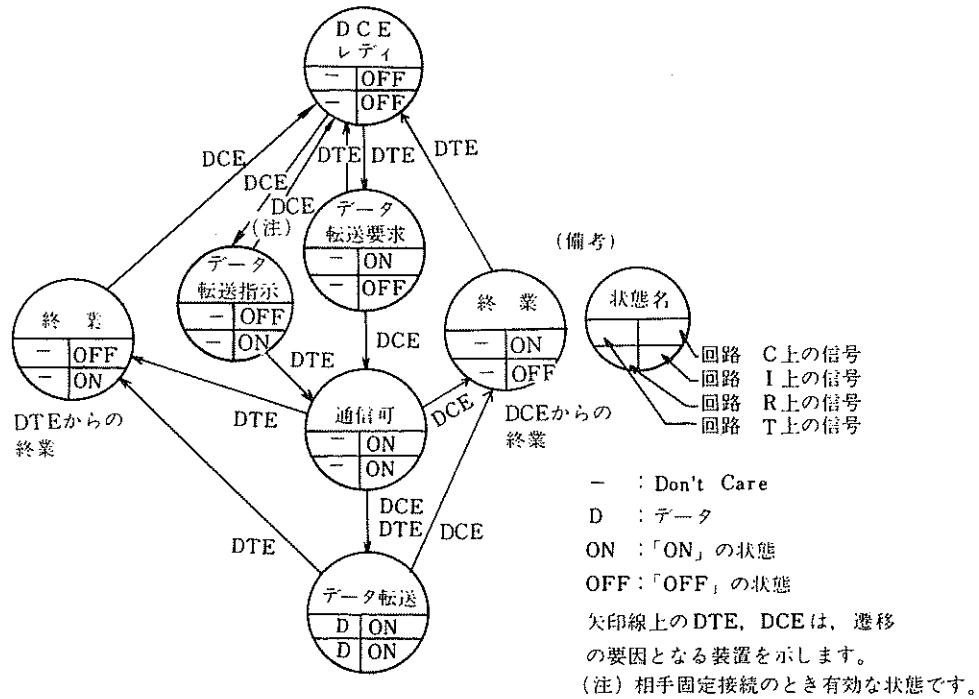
DCE
レディ
| − | OFF |
| − | OFF |

DCE
DCE
DCE
(注)
DTE
DTE
DTE

データ
転送要求
| − | ON |
| − | OFF |

データ
転送指示
| − | OFF |
| − | ON |

終　業
| − | OFF |
| − | ON |

DTEからの
終業

終　業
| − | ON |
| − | OFF |

DCEからの
終業

DTE
DCE
DTE

通信可
| − | ON |
| − | ON |

DCE
DCE
DTE
DCE
DTE

データ転送
| D | ON |
| D | ON |

(備考)

状態名

回路　C上の信号
回路　I上の信号
回路　R上の信号
回路　T上の信号

−　：Don't Care
D　：データ
ON　：「ON」の状態
OFF：「OFF」の状態
矢印線上のDTE, DCEは，遷移の要因となる装置を示します。
(注) 相手固定接続のとき有効な状態です。